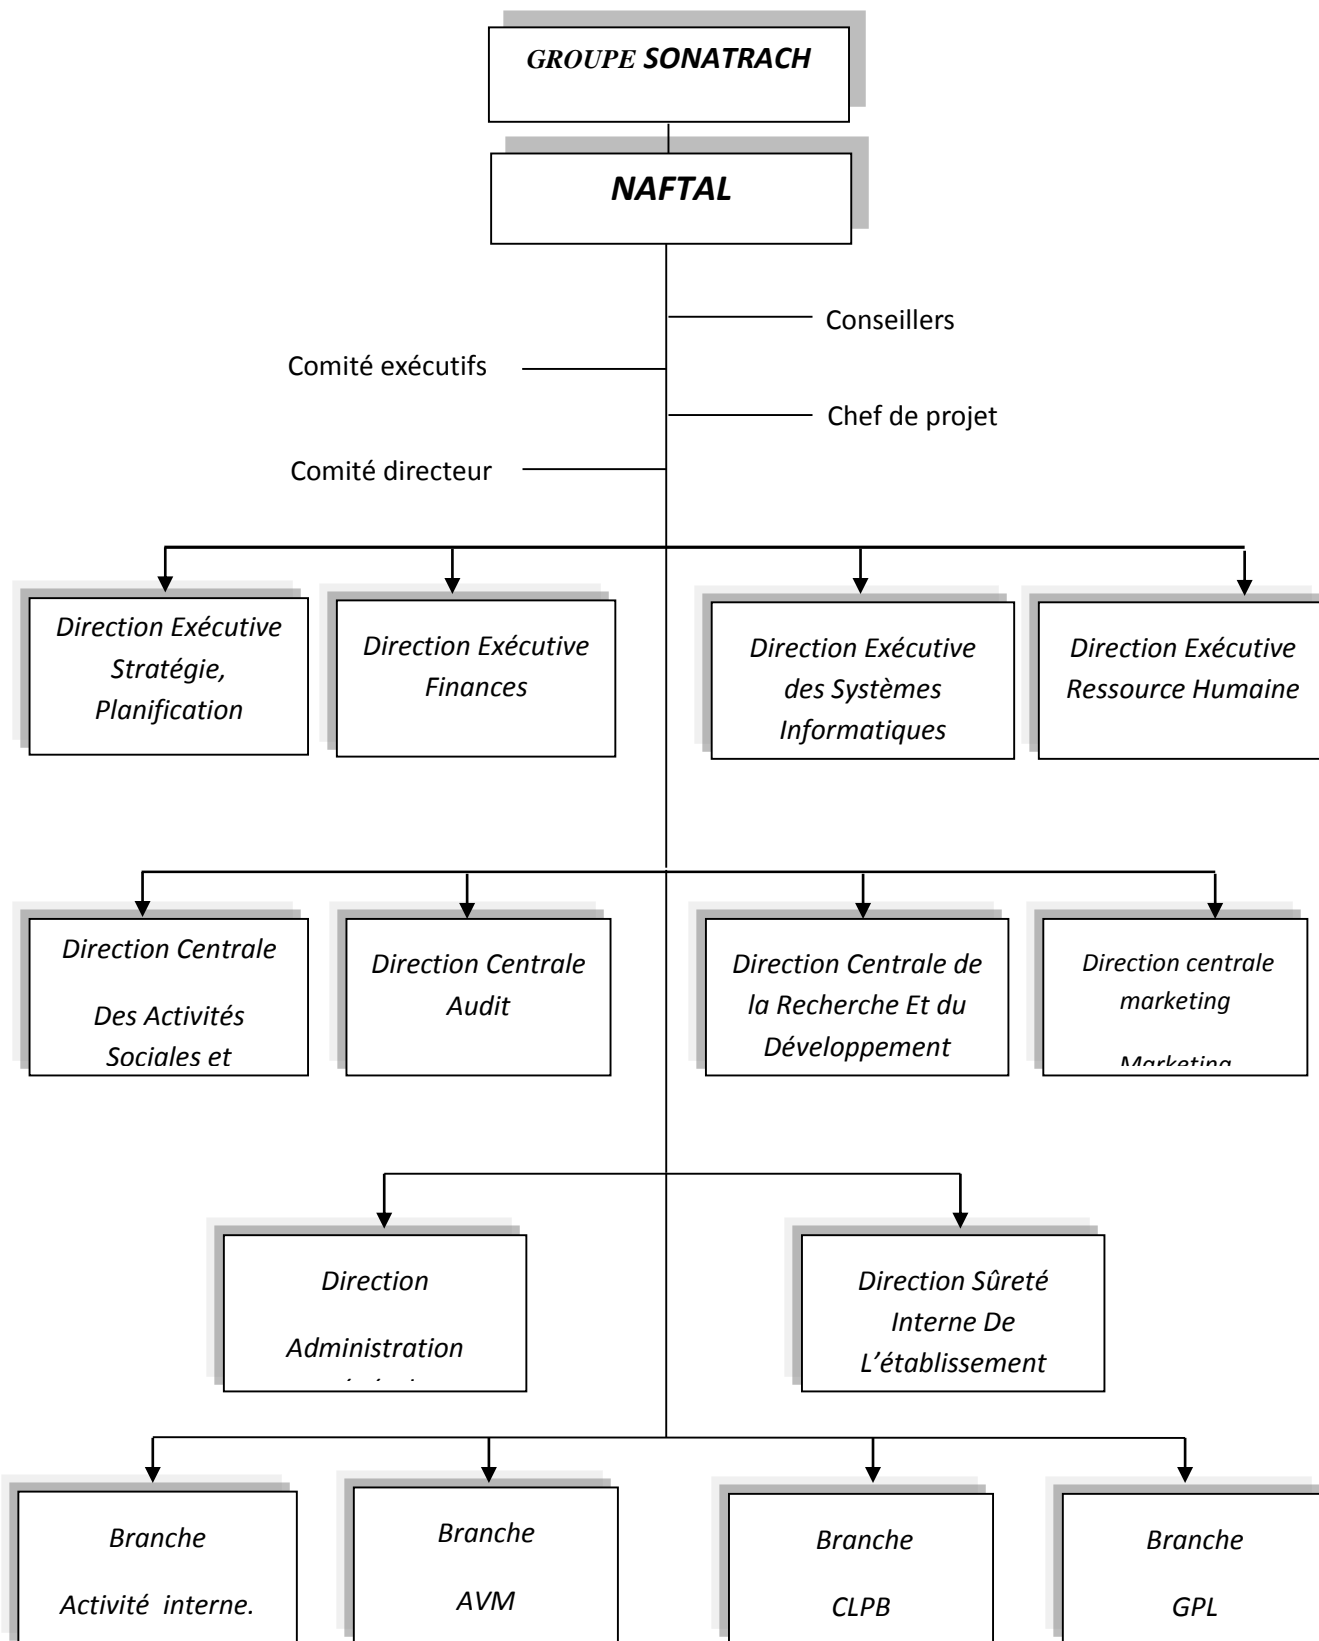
GROUPE SONATRACH

NAFTAL

Conseillers

Comité exécutifs

Chef de projet

Comité directeur

Direction Exécutive Stratégie, Planification

Direction Exécutive Finances

Direction Exécutive des Systèmes Informatiques

Direction Exécutive Ressource Humaine

Direction Centrale

Des Activités Sociales et

Direction Centrale Audit

Direction Centrale de la Recherche Et du Développement

Direction centrale marketing

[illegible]

Direction

Administration

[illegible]

Direction Sûreté Interne De L'établissement

Branche

Activité interne.

Branche

AVM

Branche

CLPB

Branche

GPL